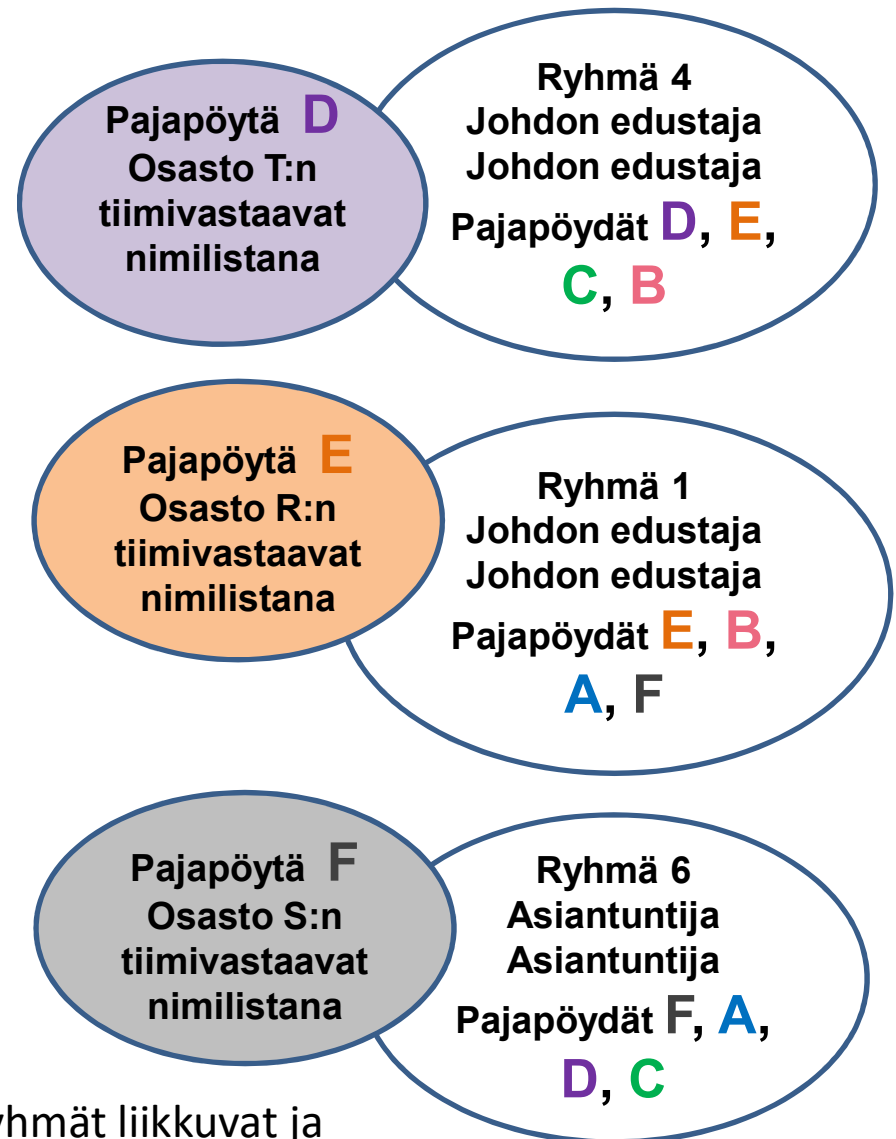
Pajapöytä D
Osasto T:n tiimivastaavat nimilistana

Ryhmä 4
Johdon edustaja
Johdon edustaja
Pajapöydät D, E, C, B

Pajapöytä E
Osasto R:n tiimivastaavat nimilistana

Ryhmä 1
Johdon edustaja
Johdon edustaja
Pajapöydät E, B, A, F

Pajapöytä F
Osasto S:n tiimivastaavat nimilistana

Ryhmä 6
Asiantuntija
Asiantuntija
Pajapöydät F, A, D, C

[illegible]yhmät liikkuvat ja